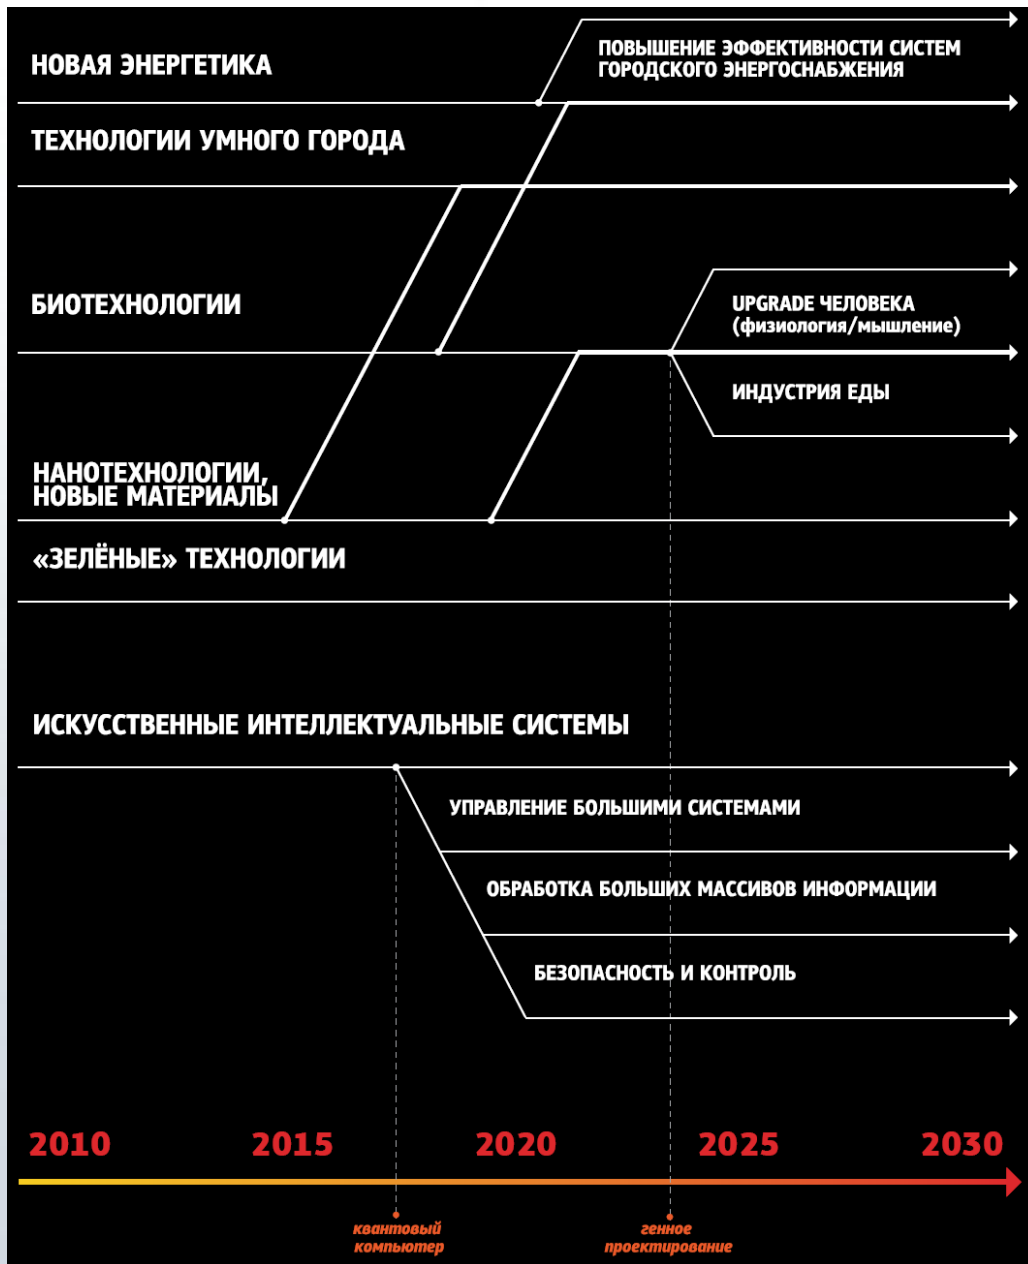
НОВАЯ ЭНЕРГЕТИКА

ПОВЫШЕНИЕ ЭФФЕКТИВНОСТИ СИСТЕМ ГОРОДСКОГО ЭНЕРГОСНАБЖЕНИЯ

ТЕХНОЛОГИИ УМНОГО ГОРОДА

БИОТЕХНОЛОГИИ

UPGRADE ЧЕЛОВЕКА (физиология/мышление)

ИНДУСТРИЯ ЕДЫ

НАНОТЕХНОЛОГИИ, НОВЫЕ МАТЕРИАЛЫ

«ЗЕЛЁНЫЕ» ТЕХНОЛОГИИ

ИСКУССТВЕННЫЕ ИНТЕЛЛЕКТУАЛЬНЫЕ СИСТЕМЫ

УПРАВЛЕНИЕ БОЛЬШИМИ СИСТЕМАМИ

ОБРАБОТКА БОЛЬШИХ МАССИВОВ ИНФОРМАЦИИ

БЕЗОПАСНОСТЬ И КОНТРОЛЬ

2010 2015 2020 2025 2030

квантовый компьютер

генное проектирование